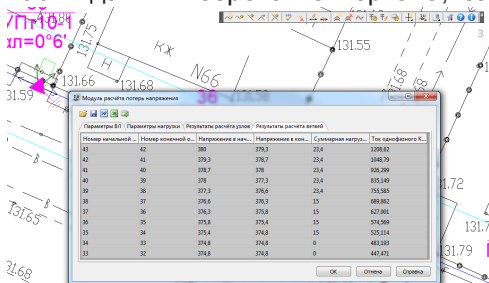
УП-10-1
αл=0°6'
131.75
кж
131.55
131.66
131.68
N66
131.59
36
Модуль расчёта потерь напряжения
Параметры ВЛ | Параметры нагрузки | Результаты расчёта узлов | Результаты расчёта ветвей

| Номер начальной ... | Номер конечной о... | Напряжение в нач... | Напряжение в кон... | Суммарная нагруз... | Ток однофазного К... |
|---|---|---|---|---|---|
| 43 | 42 | 380 | 379,3 | 23,4 | 1208,62 |
| 42 | 41 | 379,3 | 378,7 | 23,4 | 1048,79 |
| 41 | 40 | 378,7 | 378 | 23,4 | 926,299 |
| 40 | 39 | 378 | 377,3 | 23,4 | 835,149 |
| 39 | 38 | 377,3 | 376,6 | 23,4 | 755,585 |
| 38 | 37 | 376,6 | 376,3 | 15 | 689,862 |
| 37 | 36 | 376,3 | 375,8 | 15 | 627,901 |
| 36 | 35 | 375,8 | 375,4 | 15 | 574,569 |
| 35 | 34 | 375,4 | 374,8 | 15 | 525,114 |
| 34 | 33 | 374,8 | 374,8 | 0 | 483,193 |
| 33 | 32 | 374,8 | 374,8 | 0 | 447,471 |

OK | Отмена | Справка
131.65
131.72
131.79
131.68